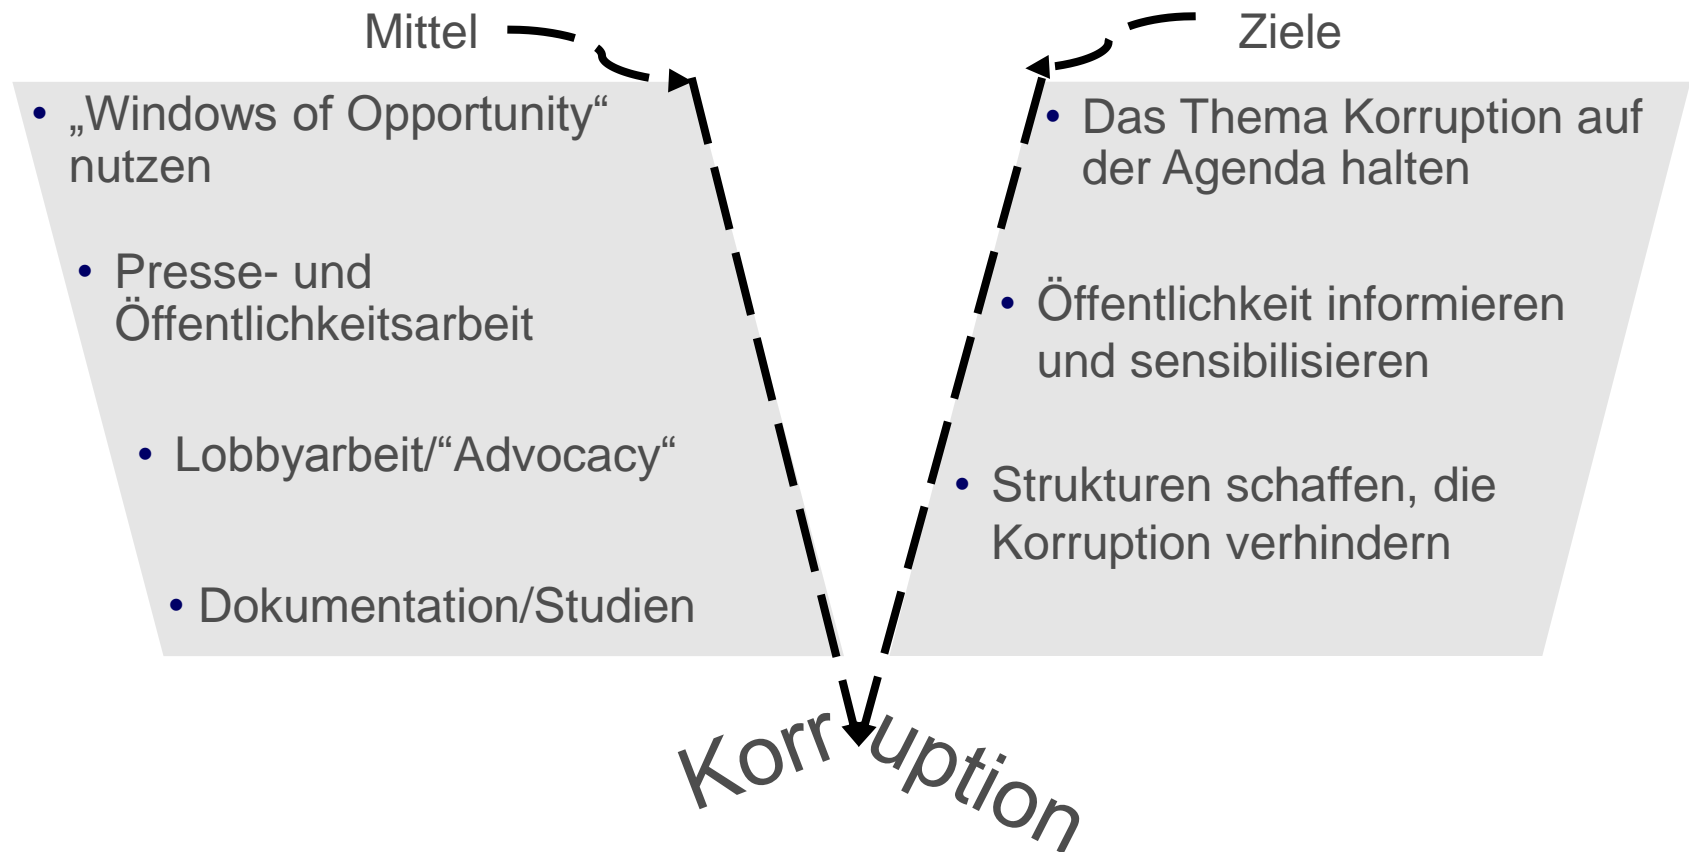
Mittel

Ziele

- „Windows of Opportunity“ nutzen
- Presse- und Öffentlichkeitsarbeit
- Lobbyarbeit/“Advocacy“
- Dokumentation/Studien

- Das Thema Korruption auf der Agenda halten
- Öffentlichkeit informieren und sensibilisieren
- Strukturen schaffen, die Korruption verhindern

Korruption